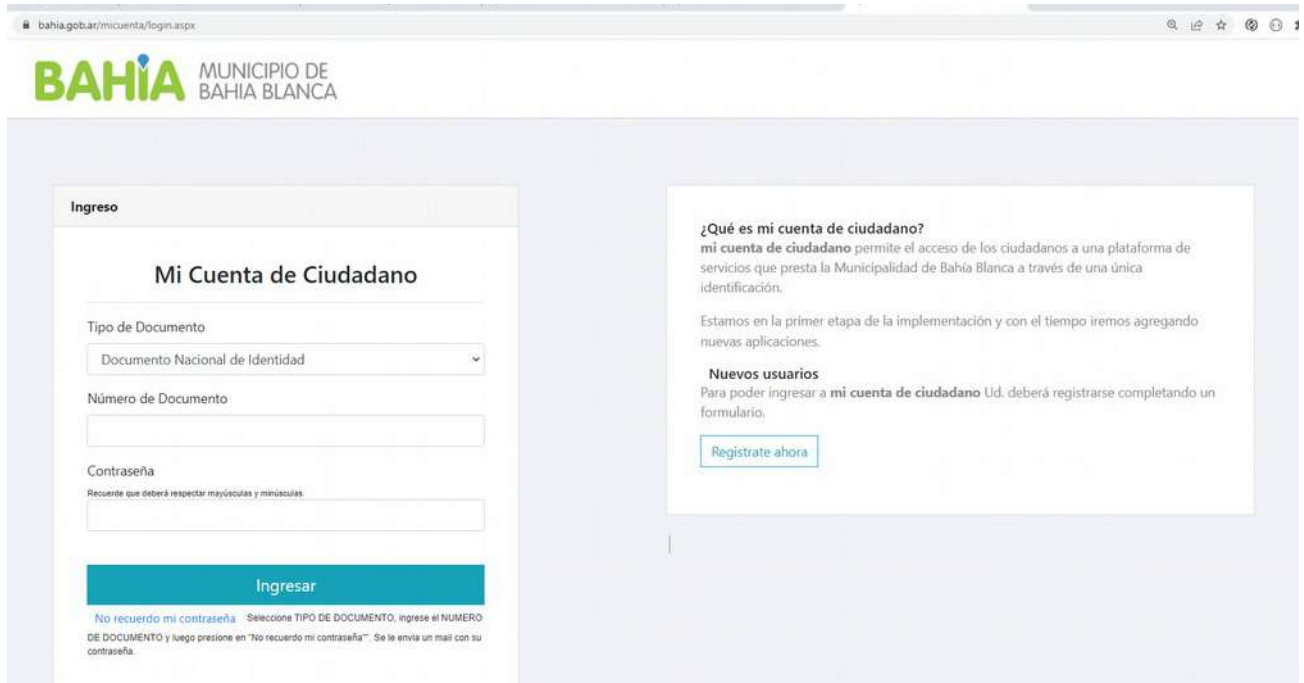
bahia.gob.ar/micuenta/login.aspx

BAHIA MUNICIPIO DE BAHIA BLANCA

Ingreso

Mi Cuenta de Ciudadano

Tipo de Documento

Documento Nacional de Identidad

Número de Documento

Contraseña

Recuerde que deberá respectar mayúsculas y minúsculas.

Ingresar

No recuerdo mi contraseña Seleccione TIPO DE DOCUMENTO, ingrese el NUMERO DE DOCUMENTO y luego presione en "No recuerdo mi contraseña"'. Se le envia un mail con su contraseña.

¿Qué es mi cuenta de ciudadano?

**mi cuenta de ciudadano** permite el acceso de los ciudadanos a una plataforma de servicios que presta la Municipalidad de Bahía Blanca a través de una única identificación.

Estamos en la primer etapa de la implementación y con el tiempo iremos agregando nuevas aplicaciones.

Nuevos usuarios

Para poder ingresar a **mi cuenta de ciudadano** Ud. deberá registrarse completando un formulario.

Registrate ahora